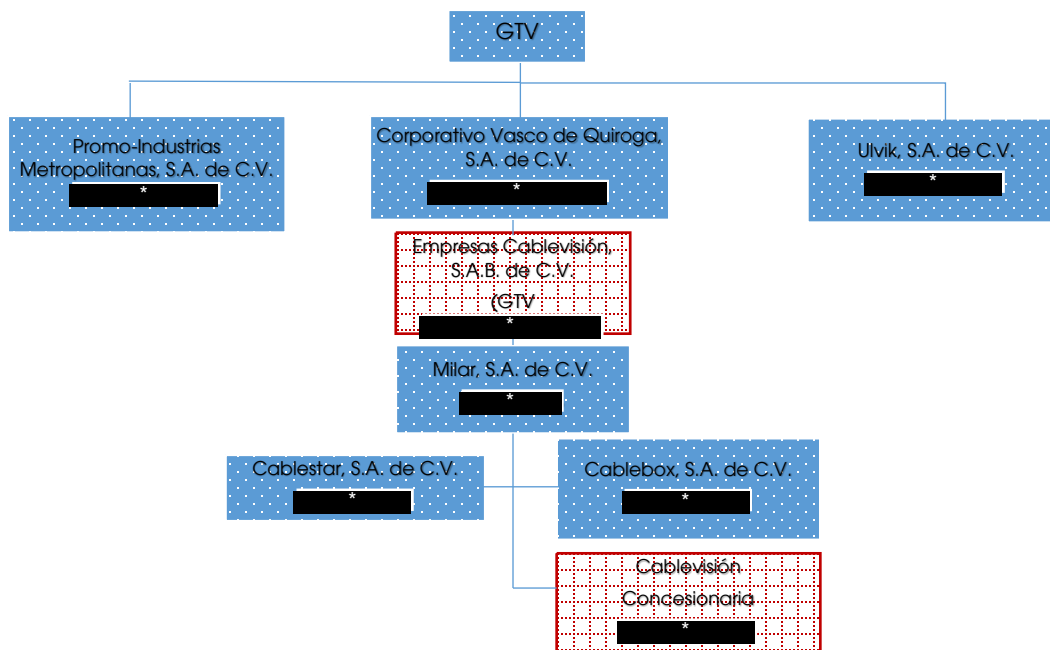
GTV

Promo-Industrias Metropolitanas, S.A. de C.V.
*

Corporativo Vasco de Quiroga, S.A. de C.V.
*

Ulvik, S.A. de C.V.
*

Empresas Cablevisión, S.A.B. de C.V.
(GTV
*

Milar, S.A. de C.V.
*

Cablestar, S.A. de C.V.
*

Cablebox, S.A. de C.V.
*

Cablevisión Concesionaria
*